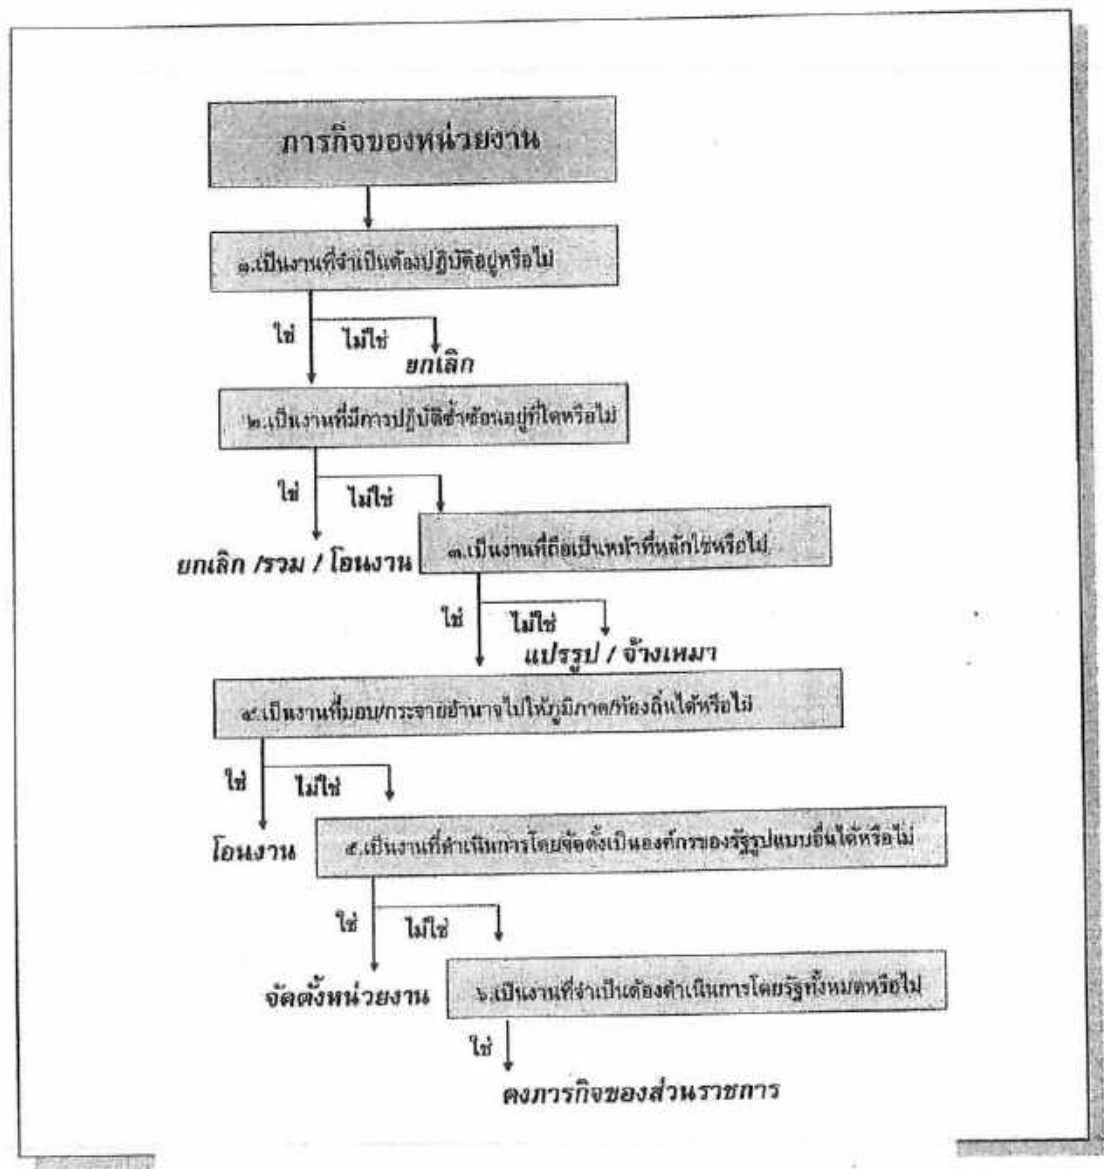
ภารกิจของหน่วยงาน

๑.เป็นงานที่จำเป็นต้องปฏิบัติอยู่หรือไม่

ใช่

ไม่ใช่

ยกเลิก

๒.เป็นงานที่มีการปฏิบัติซ้ำซ้อนอยู่ที่ใดหรือไม่

ใช่

ไม่ใช่

ยกเลิก /รวม / โอนงาน

๓.เป็นงานที่ถือเป็นหน้าที่หลักใช่หรือไม่

ใช่

ไม่ใช่

แปรรูป / จ้างเหมา

๔.เป็นงานที่มอบ/กระจายอำนาจไปให้ภูมิภาค/ท้องถิ่นได้หรือไม่

ใช่

ไม่ใช่

โอนงาน

๕.เป็นงานที่ดำเนินการโดยจัดตั้งเป็นองค์กรของรัฐรูปแบบอื่นได้หรือไม่

ใช่

ไม่ใช่

จัดตั้งหน่วยงาน

๖.เป็นงานที่จำเป็นต้องดำเนินการโดยรัฐทั้งหมดหรือไม่

ใช่

คงภารกิจของส่วนราชการ